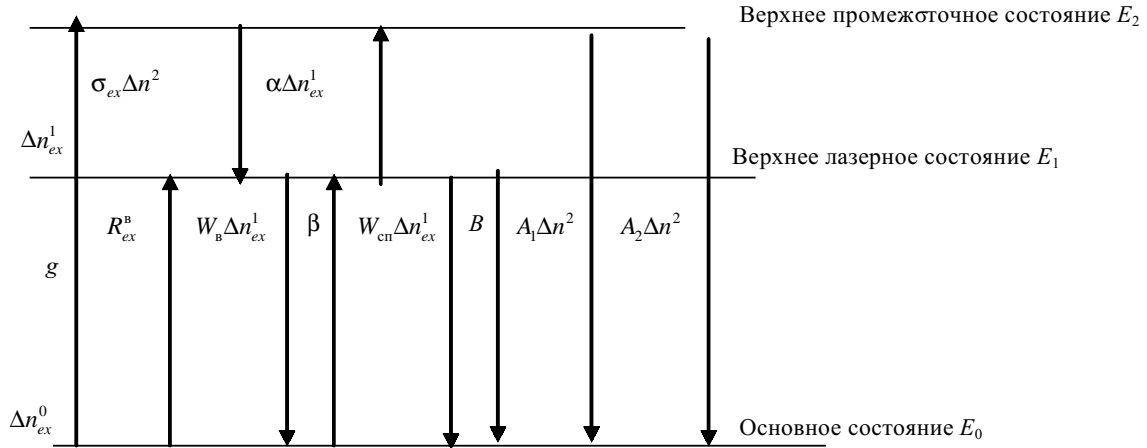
Верхнее промежуточное состояние $E_2$

$\sigma_{ex}\Delta n^2$

$\alpha\Delta n_{ex}^1$

$\Delta n_{ex}^1$

Верхнее лазерное состояние $E_1$

$R_{ex}^{в}$

$W_{в}\Delta n_{ex}^1$

$\beta$

$W_{сп}\Delta n_{ex}^1$

$B$

$A_1\Delta n^2$

$A_2\Delta n^2$

$g$

$\Delta n_{ex}^0$

Основное состояние $E_0$